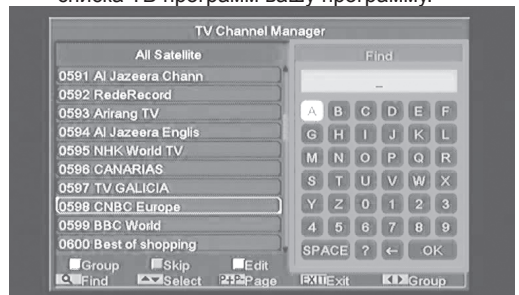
списка TB програми вашу програму.

TV Channel Manager

All Satellite

0591 Al Jazeera Chann
0592 RedeRecord
0593 Arirang TV
0594 Al Jazeera Englis
0595 NHK World TV
0596 CANARIAS
0597 TV GALICIA
0598 CNBC Europe
0599 BBC World
0600 Best of shopping

Find

_

A B C D E F
G H I J K L
M N O P Q R
S T U V W X
Y Z 0 1 2 3
4 5 6 7 8 9
SPACE ? ← OK

Group Skip Edit
Find Select P+P- Page EXIT Exit Group